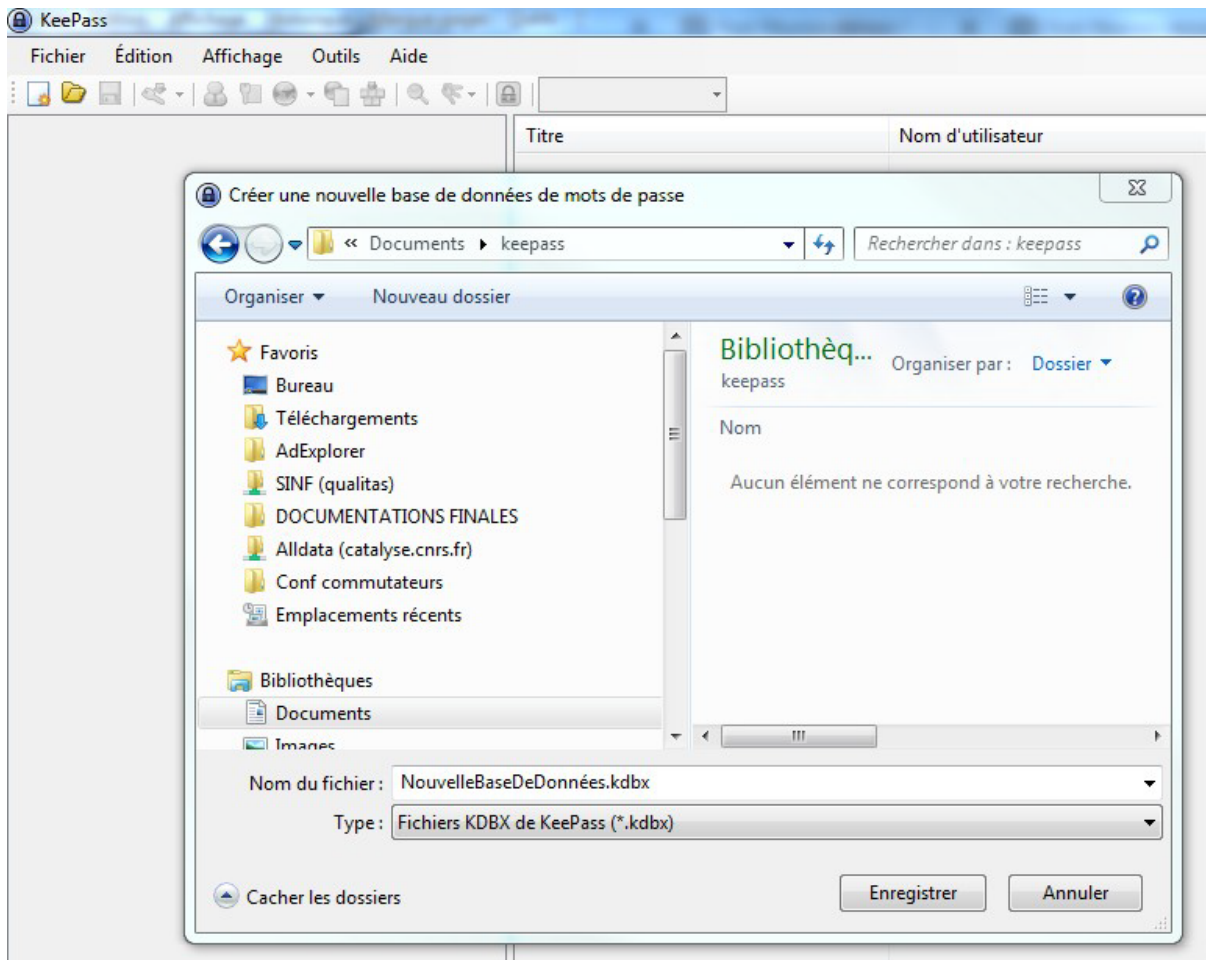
KeePass

Fichier Édition Affichage Outils Aide

Titre Nom d'utilisateur

Créer une nouvelle base de données de mots de passe

« Documents ▸ keepass

Rechercher dans : keepass

Organiser ▾ Nouveau dossier

Favoris
Bureau
Téléchargements
AdExplorer
SINF (qualitas)
DOCUMENTATIONS FINALES
Alldata (catalyse.cnrs.fr)
Conf commutateurs
Emplacements récents

Bibliothèques
Documents
Images

Bibliothèq...
keepass

Organiser par : Dossier ▾

Nom

Aucun élément ne correspond à votre recherche.

Nom du fichier : NouvelleBaseDeDonnées.kdbx

Type : Fichiers KDBX de KeePass (*.kdbx)

Cacher les dossiers

Enregistrer

Annuler